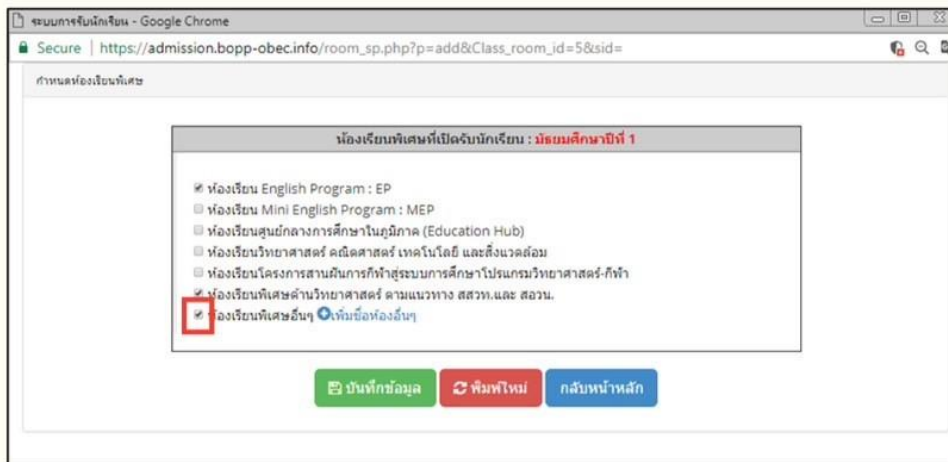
ระบบการรับนักเรียน - Google Chrome

Secure | https://admission.bopp-obec.info/room_sp.php?p=add&Class_room_id=5&sid=

กำหนดห้องเรียนพิเศษ

ห้องเรียนพิเศษที่เปิดรับนักเรียน : มัธยมศึกษาปีที่ 1

☑ ห้องเรียน English Program : EP
☐ ห้องเรียน Mini English Program : MEP
☐ ห้องเรียนศูนย์กลางการศึกษาในภูมิภาค (Education Hub)
☐ ห้องเรียนวิทยาศาสตร์ คณิตศาสตร์ เทคโนโลยี และสิ่งแวดล้อม
☐ ห้องเรียนโครงการสานฝันการกีฬาสู่ระบบการศึกษาโปรแกรมวิทยาศาสตร์-กีฬา
☑ ห้องเรียนพิเศษด้านวิทยาศาสตร์ ตามแนวทาง สสวท.และ สอวน.
☑ ห้องเรียนพิเศษอื่นๆ เพิ่มชื่อห้องอื่นๆ

บันทึกข้อมูล | พิมพ์ใหม่ | กลับหน้าหลัก